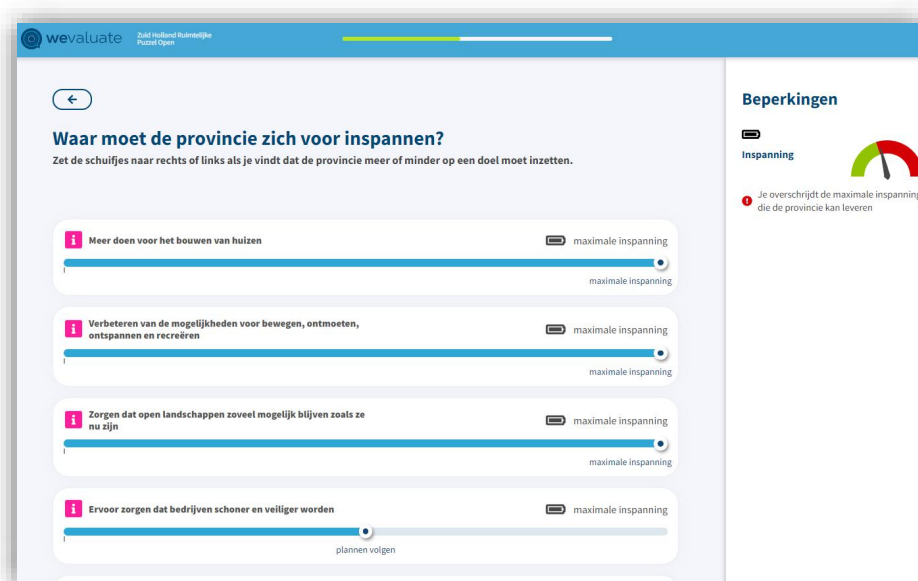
wevaluate Zuid Holland Ruimtelijke Puzzel Open

Waar moet de provincie zich voor inspannen?

Zet de schuifjes naar rechts of links als je vindt dat de provincie meer of minder op een doel moet inzetten.

i Meer doen voor het bouwen van huizen
maximale inspanning
maximale inspanning

i Verbeteren van de mogelijkheden voor bewegen, ontmoeten, ontspannen en recreëren
maximale inspanning
maximale inspanning

i Zorgen dat open landschappen zoveel mogelijk blijven zoals ze nu zijn
maximale inspanning
maximale inspanning

i Ervoor zorgen dat bedrijven schoner en veiliger worden
maximale inspanning
plannen volgen

Beperkingen

Inspanning

Je overschrijdt de maximale inspanning die de provincie kan leveren